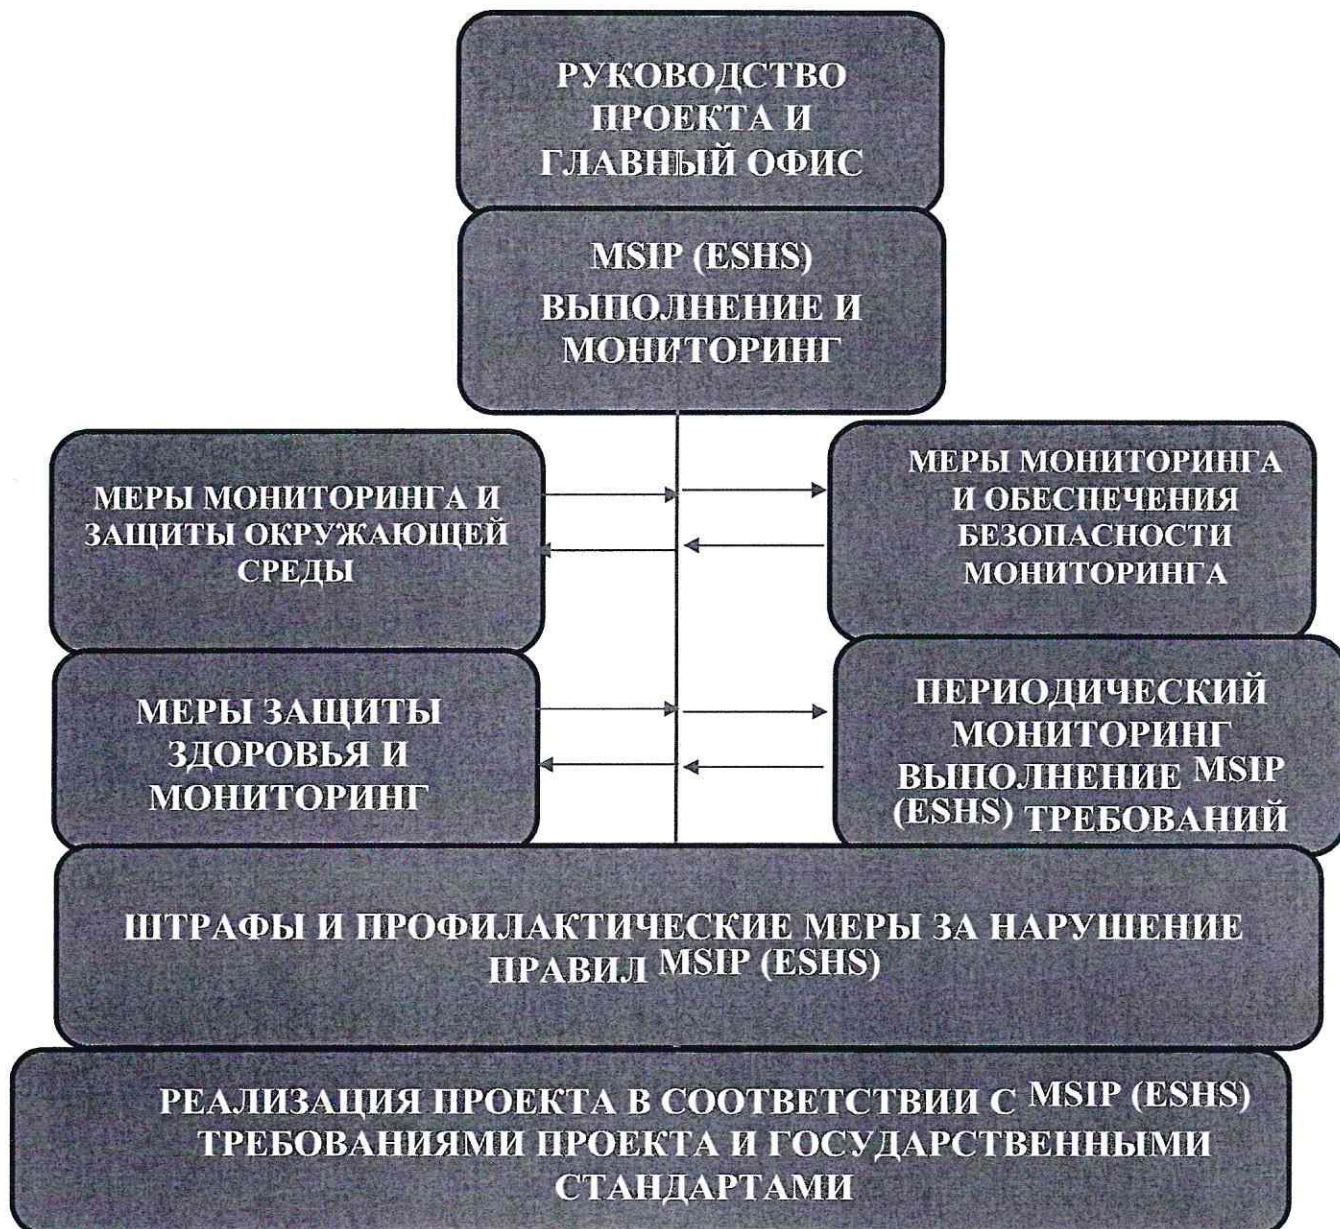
РУКОВОДСТВО ПРОЕКТА И ГЛАВНЫЙ ОФИС

MSIP (ESHS) ВЫПОЛНЕНИЕ И МОНИТОРИНГ

МЕРЫ МОНИТОРИНГА И ЗАЩИТЫ ОКРУЖАЮЩЕЙ СРЕДЫ

МЕРЫ МОНИТОРИНГА И ОБЕСПЕЧЕНИЯ БЕЗОПАСНОСТИ МОНИТОРИНГА

МЕРЫ ЗАЩИТЫ ЗДОРОВЬЯ И МОНИТОРИНГ

ПЕРИОДИЧЕСКИЙ МОНИТОРИНГ ВЫПОЛНЕНИЕ MSIP (ESHS) ТРЕБОВАНИЙ

ШТРАФЫ И ПРОФИЛАКТИЧЕСКИЕ МЕРЫ ЗА НАРУШЕНИЕ ПРАВИЛ MSIP (ESHS)

РЕАЛИЗАЦИЯ ПРОЕКТА В СООТВЕТСТВИИ С MSIP (ESHS) ТРЕБОВАНИЯМИ ПРОЕКТА И ГОСУДАРСТВЕННЫМИ СТАНДАРТАМИ